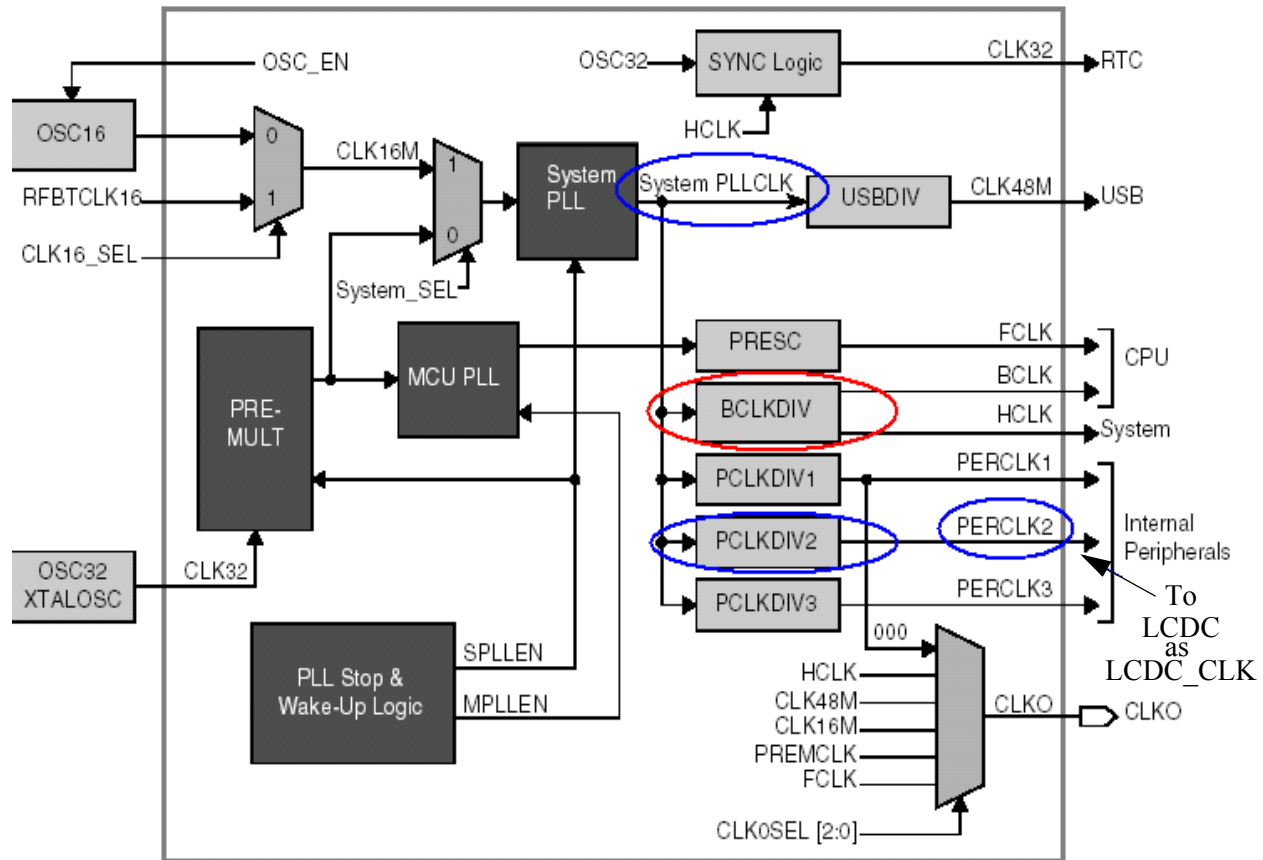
OSC_EN
OSC32
SYNC Logic
CLK32
RTC
HCLK
OSC16
0
1
RFBTCLK16
CLK16_SEL
CLK16M
1
0
System_SEL
System PLL
System PLLCLK
USBDIV
CLK48M
USB
PRE-MULT
MCU PLL
PRESC
FCLK
BCLKDIV
BCLK
HCLK
CPU
System
PCLKDIV1
PERCLK1
PCLKDIV2
PERCLK2
Internal Peripherals
PCLKDIV3
PERCLK3
To LCDC as LCDC_CLK
OSC32 XTALOSC
CLK32
PLL Stop & Wake-Up Logic
SPLLEN
MPLLEN
000
HCLK
CLK48M
CLK16M
PREMCLK
FCLK
CLKO
CLKO
CLK0SEL [2:0]